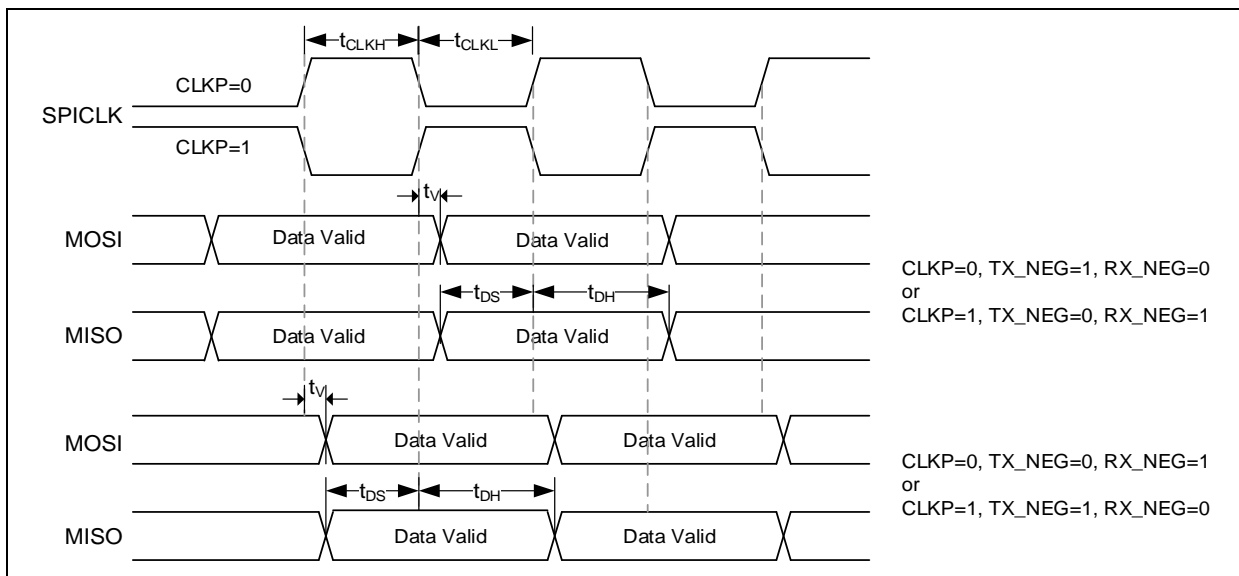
$t_{CLKH}$ $t_{CLKL}$

CLKP=0

SPICLK

CLKP=1

$t_V$

MOSI Data Valid Data Valid

$t_{DS}$ $t_{DH}$

MISO Data Valid Data Valid

CLKP=0, TX_NEG=1, RX_NEG=0
or
CLKP=1, TX_NEG=0, RX_NEG=1

$t_V$

MOSI Data Valid Data Valid

$t_{DS}$ $t_{DH}$

MISO Data Valid Data Valid

CLKP=0, TX_NEG=0, RX_NEG=1
or
CLKP=1, TX_NEG=1, RX_NEG=0